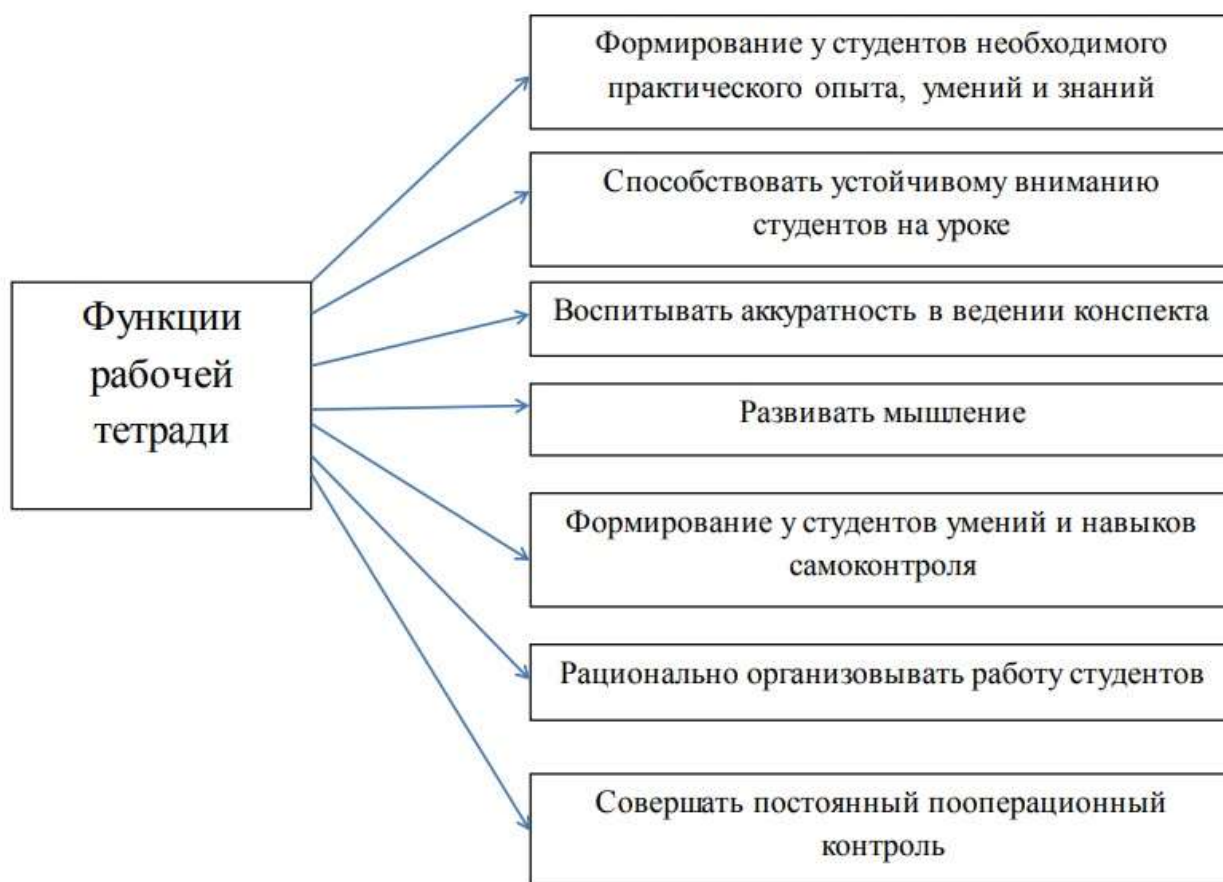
Функции рабочей тетради

Формирование у студентов необходимого практического опыта, умений и знаний

Способствовать устойчивому вниманию студентов на уроке

Воспитывать аккуратность в ведении конспекта

Развивать мышление

Формирование у студентов умений и навыков самоконтроля

Рационально организовывать работу студентов

Совершать постоянный пооперационный контроль